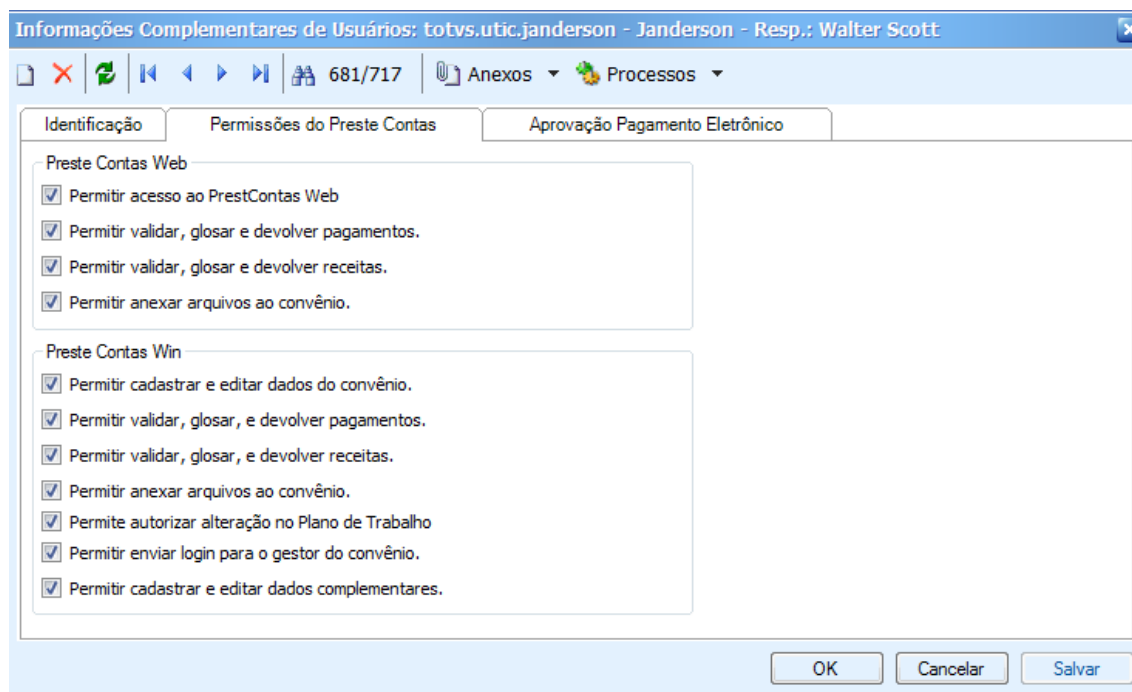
Informações Complementares de Usuários: totvs.utic.janderson - Janderson - Resp.: Walter Scott

681/717 Anexos Processos

Identificação | Permissões do Preste Contas | Aprovação Pagamento Eletrônico

Preste Contas Web

Permitir acesso ao PrestContas Web

Permitir validar, glosar e devolver pagamentos.

Permitir validar, glosar e devolver receitas.

Permitir anexar arquivos ao convênio.

Preste Contas Win

Permitir cadastrar e editar dados do convênio.

Permitir validar, glosar, e devolver pagamentos.

Permitir validar, glosar, e devolver receitas.

Permitir anexar arquivos ao convênio.

Permite autorizar alteração no Plano de Trabalho

Permitir enviar login para o gestor do convênio.

Permitir cadastrar e editar dados complementares.

OK Cancelar Salvar